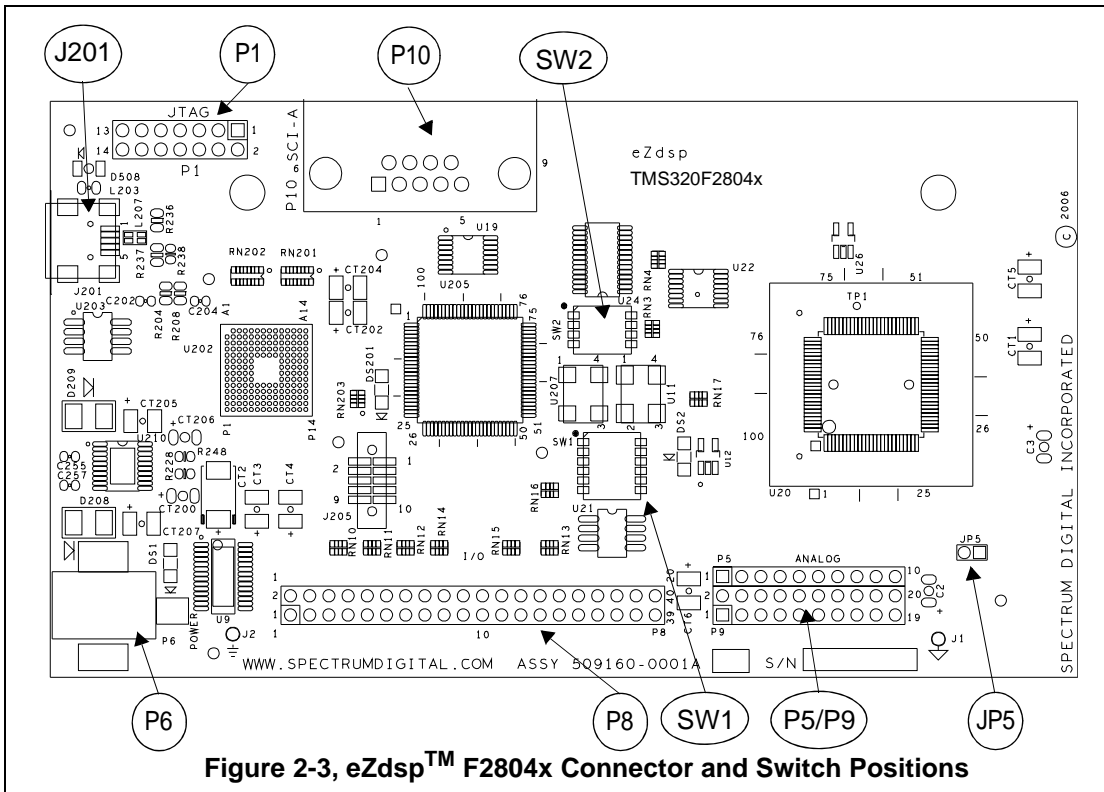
J201
P1
P10
SW2
JTAG
13
14
1
2
P1
P10 SCI-A
6
9
1
5
eZdsp
TMS320F2804x
© 2006
D508
L203
L207
R236
R237
R238
J201
RN202
RN201
CT204
CT202
U19
U205
100
76
75
U24
SW2
RN3
RN4
U22
U26
75
51
TP1
CT5
CT1
76
50
U203
C202
C204
R204
R208
A1
A14
U202
P1
P14
DS201
RN203
1
25
26
50
51
4
1
4
U207
U11
RN17
3
SW1
DS2
U12
100
26
C3
SPECTRUM DIGITAL INCORPORATED
D209
CT205
CT206
U210
C255
C257
R228
R248
CT2
CT3
CT4
CT200
CT207
D208
2
9
J205
10
1
RN10
RN11
RN12
RN14
RN15
RN16
RN13
I/O
U21
U20
1
25
P5
ANALOG
10
20
19
CT6
JP5
C2
DS1
U9
POWER
J2
P6
1
2
1
1
10
20
40
39
P8
P9
1
1
J1
WWW.SPECTRUMDIGITAL.COM ASSY 509160-0001A S/N
P6
P8
SW1
P5/P9
JP5
Figure 2-3, eZdsp$^{TM}$ F2804x Connector and Switch Positions